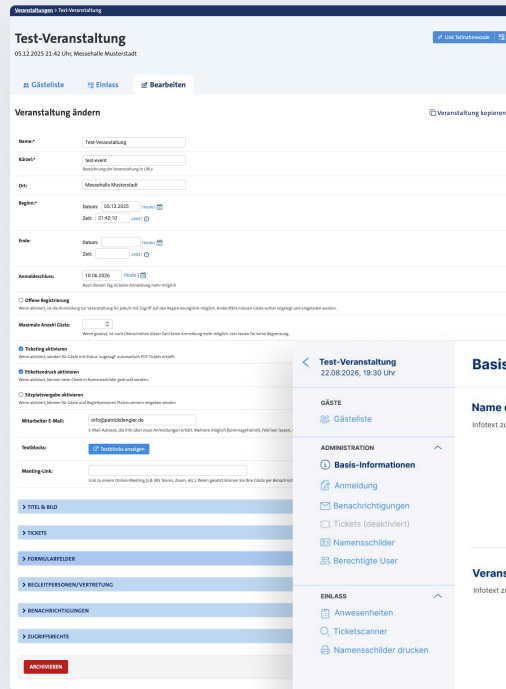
Veranstaltungen > Test-Veranstaltung

Test-Veranstaltung
05.12.2025 21:42 Uhr, Messehalle Musterstadt

Link Teilnahmecode

Gästeliste
Einlass
Bearbeiten

Veranstaltung ändern

Veranstaltung kopieren

Name:* Test-Veranstaltung

Kürzel:* test-event
Bezeichnung der Veranstaltung in URLs

Ort: Messehalle Musterstadt

Beginn:* Datum: 05.12.2025 Heute
Zeit: 21:42:10 Jetzt

Ende: Datum: Heute
Zeit: Jetzt

Anmeldeschluss: 18.06.2026 Heute
Nach diesem Tag ist keine Anmeldung mehr möglich

Offene Registrierung
Wenn aktiviert, ist die Anmeldung zur Veranstaltung für jede/n mit Zugriff auf den Registrierungslink möglich. Andernfalls müssen Gäste vorher angelegt und eingeladen werden.

Maximale Anzahl Gäste:
Wenn gesetzt, ist nach Überschreiten dieser Zahl keine Anmeldung mehr möglich. Leer lassen für keine Begrenzung.

Ticketing aktivieren
Wenn aktiviert, werden für Gäste mit Status 'zugesagt' automatisch PDF-Tickets erstellt

Etikettendruck aktivieren
Wenn aktiviert, können beim Check-In Namensschilder gedruckt werden

Sitzplatzvergabe aktivieren
Wenn aktiviert, können für Gäste und Begleitpersonen Platznummern vergeben werden

Mitarbeiter E-Mail: info@patrickdengler.de
E-Mail-Adresse, die Info über neue Anmeldungen erhält. Mehrere möglich (kommagetrennt). Feld leer lassen, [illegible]

Textblocks: Textblocks anzeigen

Meeting-Link:
Link zu einem Online-Meeting (z.B. MS Teams, Zoom, etc.). Wenn gesetzt können Sie ihre Gäste per Benachricht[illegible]

> TITEL & BILD
> TICKETS
> FORMULARFELDER
> BEGLEITPERSONEN/VERTRETUNG
> BENACHRICHTIGUNGEN
> ZUGRIFFSRECHTE

ARCHIVIEREN

Test-Veranstaltung
22.08.2026, 19:30 Uhr

GÄSTE
Gästeliste

ADMINISTRATION
Basis-Informationen
Anmeldung
Benachrichtigungen
Tickets (deaktiviert)
Namensschilder
Berechtigte User

EINLASS
Anwesenheiten
Ticketscanner
Namensschilder drucken

Basis
Name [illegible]
Infotext zu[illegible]
Verans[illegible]
Infotext zu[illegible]